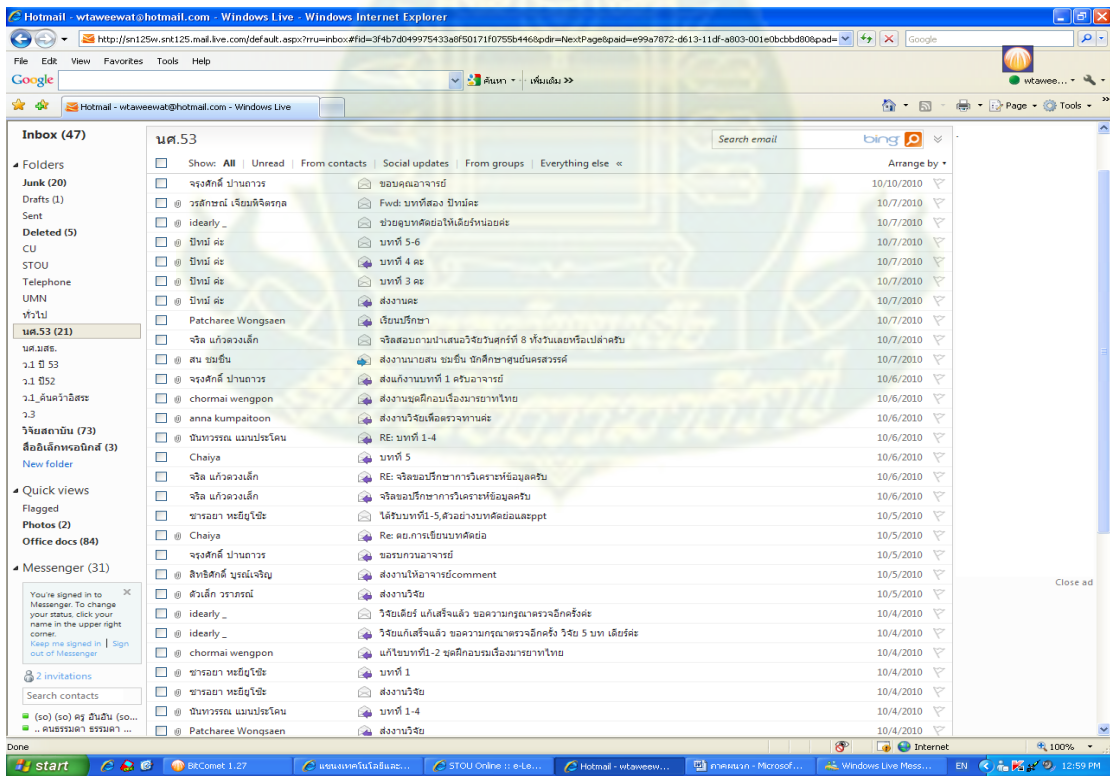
Hotmail - wtaweewat@hotmail.com - Windows Live - Windows Internet Explorer

http://sn125w.snt125.mail.live.com/default.aspx?rru=inbox#fid=3f4b7d049975433a8f50171f0755b446&pdir=NextPage&paid=e99a7872-d613-11df-a803-001e0bcbbd80&pad=

Google

File Edit View Favorites Tools Help

Google ค้นหา เพิ่มเติม >>

wtawee...

Hotmail - wtaweewat@hotmail.com - Windows Live

Page Tools

Inbox (47)

Folders
Junk (20)
Drafts (1)
Sent
Deleted (5)
CU
STOU
Telephone
UMN
ทั่วไป
นศ.53 (21)
นศ.มสธ.
ว.1 ปี 53
ว.1 ปี52
ว.1_ค้นคว้าอิสระ
ว.3
วิจัยสถาบัน (73)
สื่ออิเล็กทรอนิกส์ (3)
New folder

Quick views
Flagged
Photos (2)
Office docs (84)

Messenger (31)

You're signed in to Messenger. To change your status, click your name in the upper right corner.
Keep me signed in | Sign out of Messenger

2 invitations

Search contacts

(so) (so) ครู อันอัน (so...
.. คนธรรมดา ธรรมดา ...

นศ.53

Search email bing

Show: All | Unread | From contacts | Social updates | From groups | Everything else «

Arrange by

| From | Subject | Date |
|---|---|---|
| จรุงศักดิ์ ปานถาวร | ขอบคุณอาจารย์ | 10/10/2010 |
| วรลักษณ์ เจียมพิจิตรกุล | Fwd: บทที่สอง ปิทม์คะ | 10/7/2010 |
| idearly _ | ช่วยดูบทคัดย่อให้เดียร์หน่อยค่ะ | 10/7/2010 |
| ปิทม์ ค่ะ | บทที่ 5-6 | 10/7/2010 |
| ปิทม์ ค่ะ | บทที่ 4 คะ | 10/7/2010 |
| ปิทม์ ค่ะ | บทที่ 3 คะ | 10/7/2010 |
| ปิทม์ ค่ะ | ส่งงานคะ | 10/7/2010 |
| Patcharee Wongsaen | เรียนปรึกษา | 10/7/2010 |
| จริล แก้วดวงเล็ก | จริลสอบถามนำเสนอวิจัยวันศุกร์ที่ 8 ทั้งวันเลยหรือเปล่าครับ | 10/7/2010 |
| สน ชมชื่น | ส่งงานนายสน ชมชื่น นักศึกษาศูนย์นครสวรรค์ | 10/7/2010 |
| จรุงศักดิ์ ปานถาวร | ส่งแก้งานบทที่ 1 ครับอาจารย์ | 10/6/2010 |
| chormai wengpon | ส่งงานชุดฝึกอบรมเรื่องมารยาทไทย | 10/6/2010 |
| anna kumpaitoon | ส่งงานวิจัยเพื่อตรวจทานค่ะ | 10/6/2010 |
| นันทวรรณ แมนประโคน | RE: บทที่ 1-4 | 10/6/2010 |
| Chaiya | บทที่ 5 | 10/6/2010 |
| จริล แก้วดวงเล็ก | RE: จริลขอปรึกษาการวิเคราะห์ข้อมูลครับ | 10/6/2010 |
| จริล แก้วดวงเล็ก | จริลขอปรึกษาการวิเคราะห์ข้อมูลครับ | 10/6/2010 |
| ชารอยา หะยีญูโซ๊ะ | ได้รับบทที่1-5,ตัวอย่างบทคัดย่อและppt | 10/5/2010 |
| Chaiya | Re: คย.การเขียนบทคัดย่อ | 10/5/2010 |
| จรุงศักดิ์ ปานถาวร | ขอรบกวนอาจารย์ | 10/5/2010 |
| สิทธิศักดิ์ บูรณ์เจริญ | ส่งงานให้อาจารย์comment | 10/5/2010 |
| ตัวเล็ก วราภรณ์ | ส่งงานวิจัย | 10/5/2010 |
| idearly _ | วิจัยเดียร์ แก้เสร็จแล้ว ขอความกรุณาตรวจอีกครั้งค่ะ | 10/4/2010 |
| idearly _ | วิจัยแก้เสร็จแล้ว ขอความกรุณาตรวจอีกครั้ง วิจัย 5 บท เดียร์ค่ะ | 10/4/2010 |
| chormai wengpon | แก้ไขบทที่1-2 ชุดฝึกอบรมเรื่องมารยาทไทย | 10/4/2010 |
| ชารอยา หะยีญูโซ๊ะ | บทที่ 1 | 10/4/2010 |
| ชารอยา หะยีญูโซ๊ะ | ส่งงานวิจัย | 10/4/2010 |
| นันทวรรณ แมนประโคน | บทที่ 1-4 | 10/4/2010 |
| Patcharee Wongsaen | ส่งงานวิจัย | 10/4/2010 |

Close ad

Done Internet 100%

start BitComet 1.27 แขนงเทคโนโลยีและ... STOU Online :: e-Le... Hotmail - wtaweew... ภาคผนวก - Microsof... Windows Live Mess... EN 12:59 PM